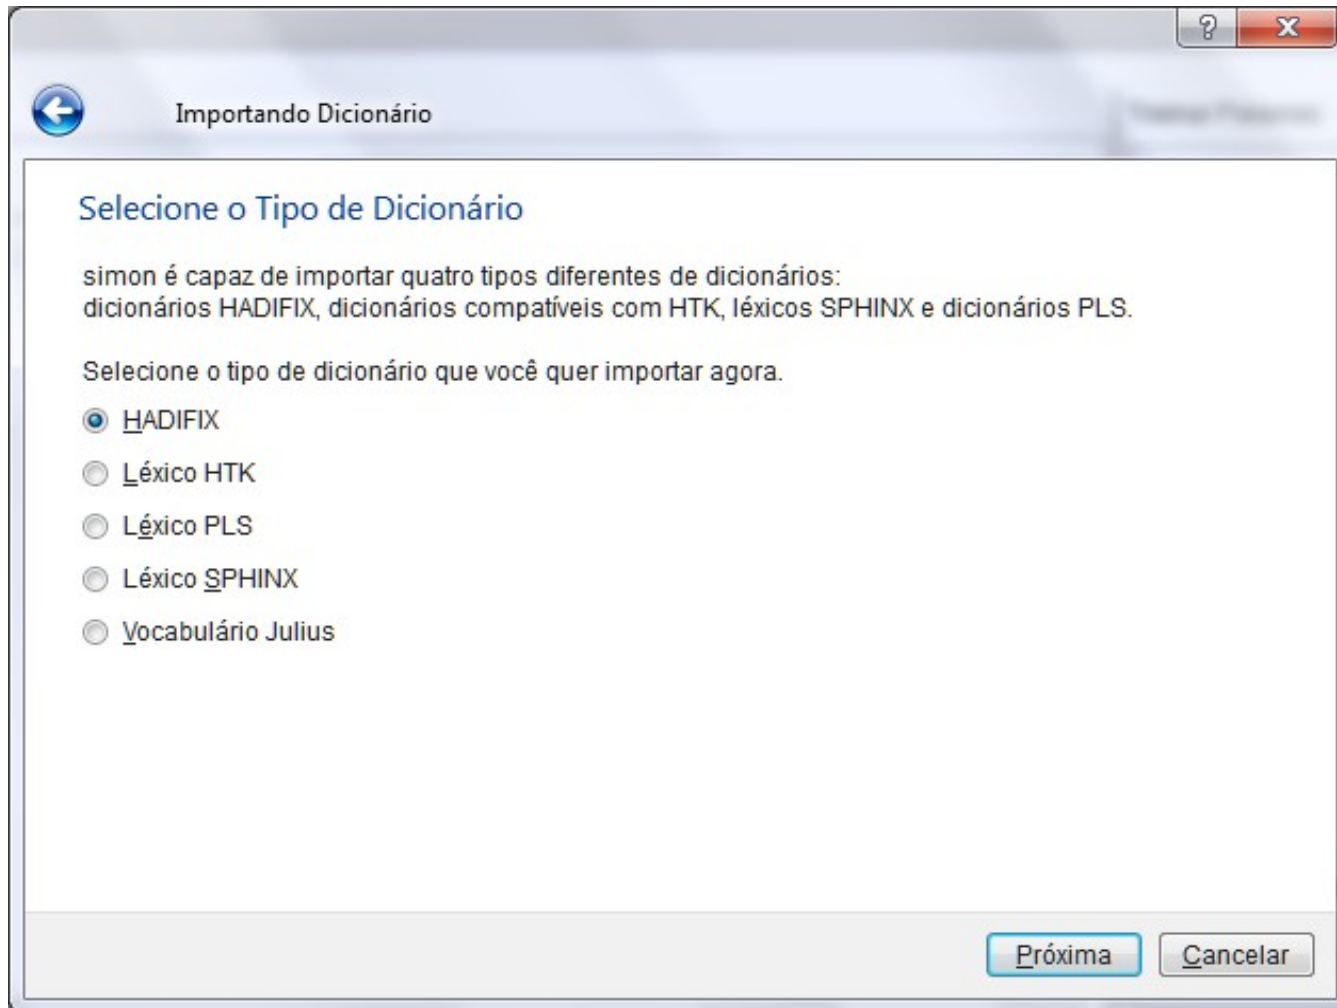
?
X

Importando Dicionário

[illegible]

Selecione o Tipo de Dicionário

simon é capaz de importar quatro tipos diferentes de dicionários:
dicionários HADIFIX, dicionários compatíveis com HTK, léxicos SPHINX e dicionários PLS.

Selecione o tipo de dicionário que você quer importar agora.

HADIFIX

Léxico HTK

Léxico PLS

Léxico SPHINX

Vocabulário Julius

Próxima

Cancelar